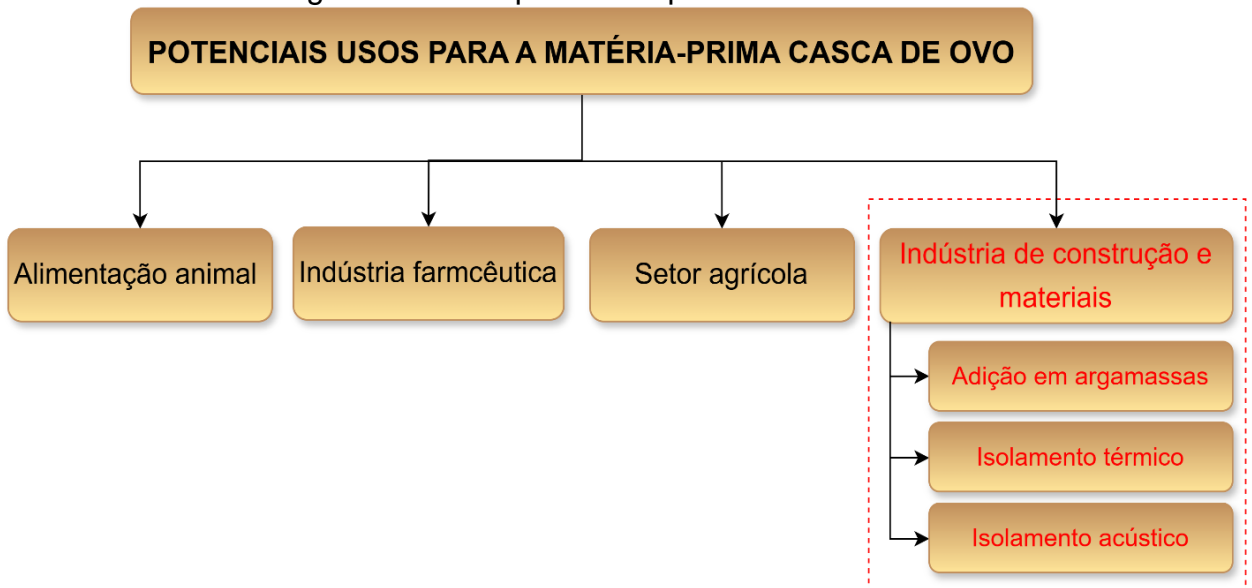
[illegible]

POTENCIAIS USOS PARA A MATÉRIA-PRIMA CASCA DE OVO

Alimentação animal

Indústria farmcêutica

Setor agrícola

Indústria de construção e materiais

Adição em argamassas

Isolamento térmico

Isolamento acústico